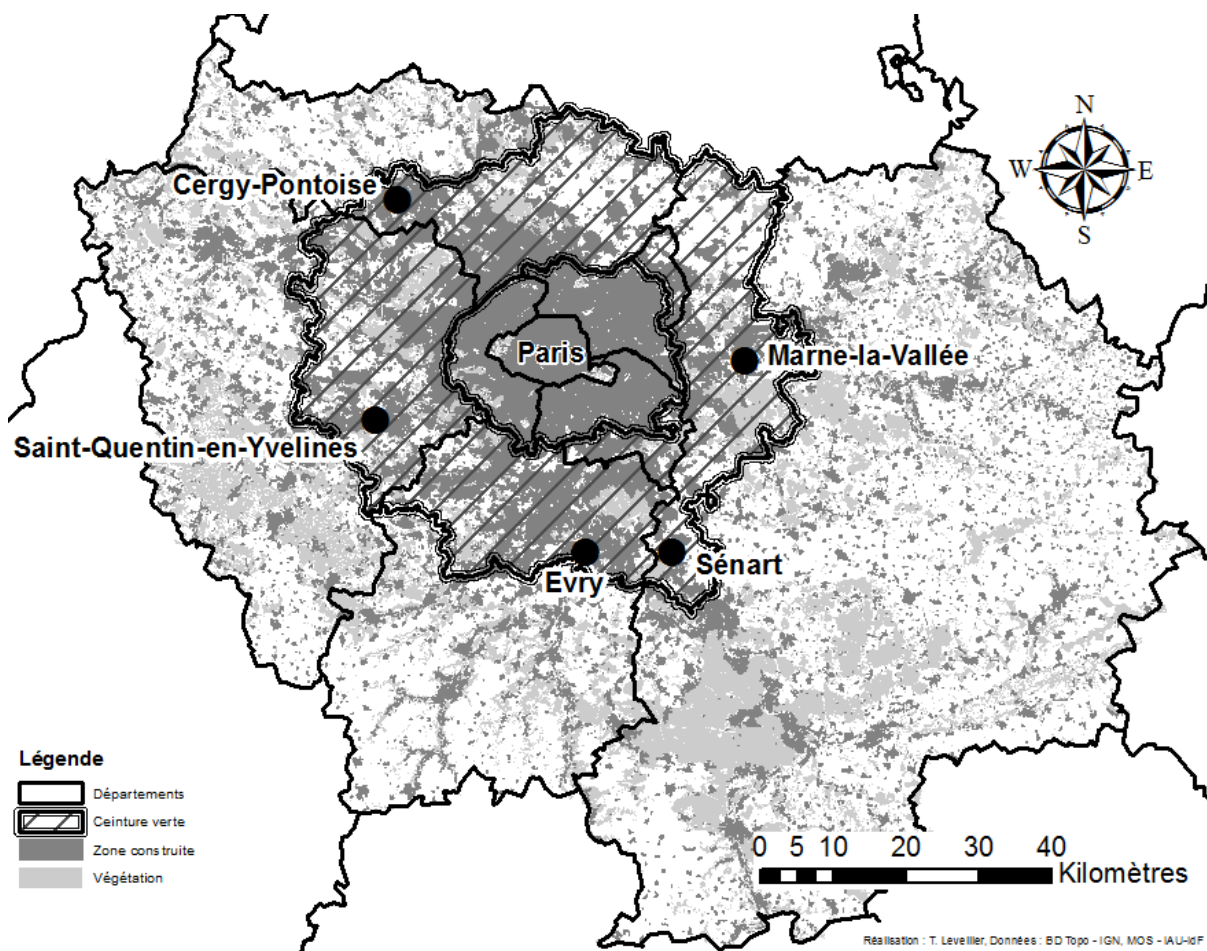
N
W
E
S

Cergy-Pontoise
Paris
Marne-la-Vallée
Saint-Quentin-en-Yvelines
Evry
Sénart

Légende
Départements
Ceinture verte
Zone construite
Végétation

0 5 10 20 30 40
Kilomètres

Réalisation : T. Levelller, Données : BD Topo - IGN, MOS - IAU-IdF